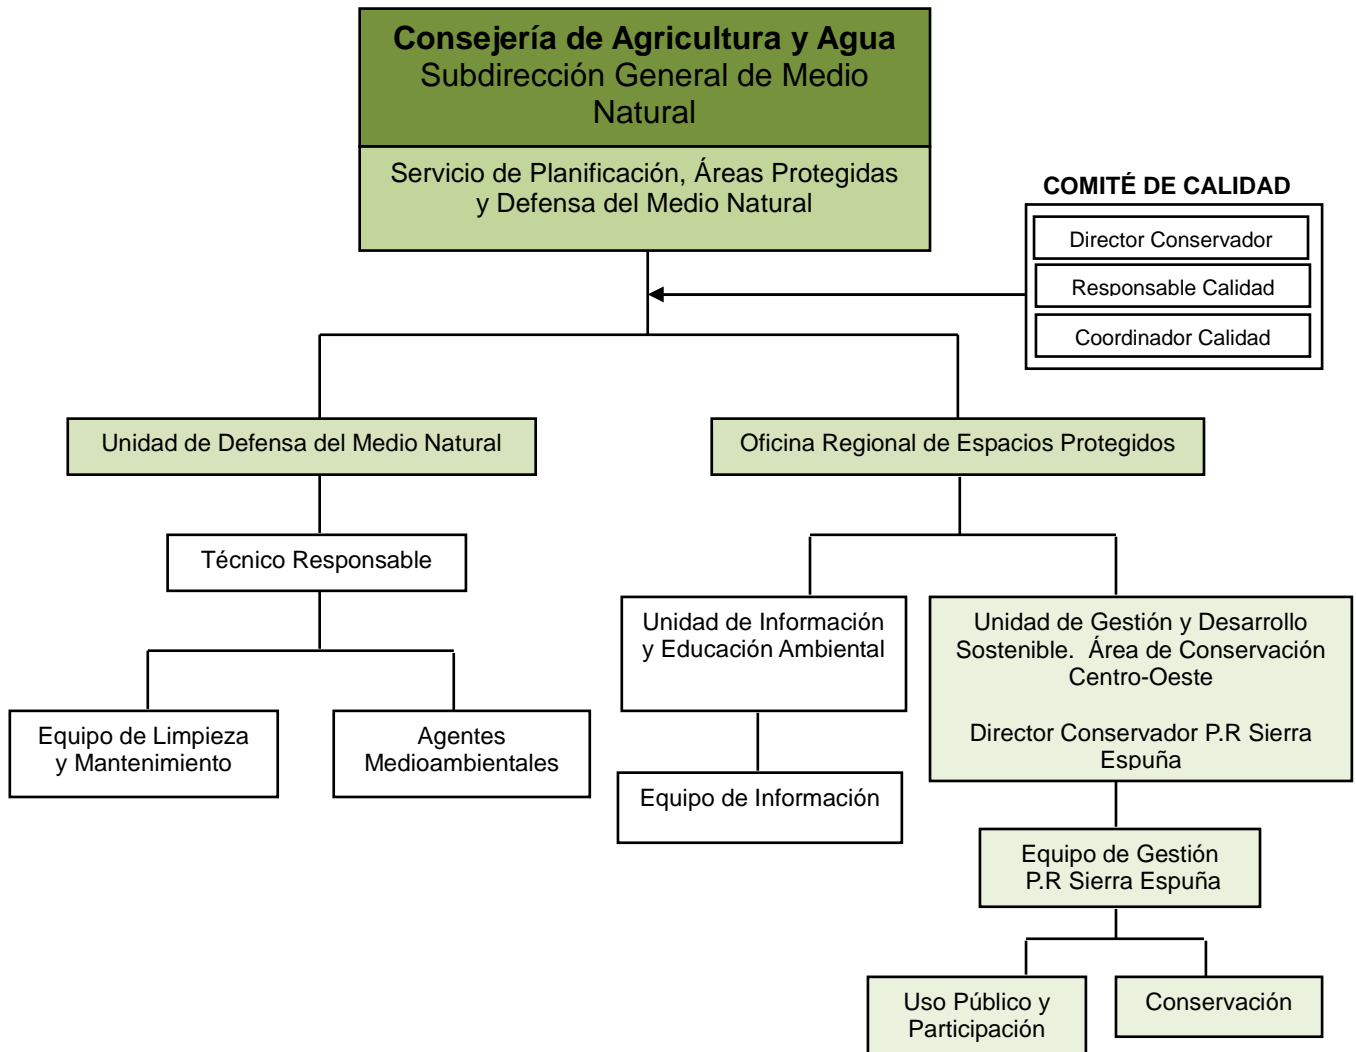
Consejería de Agricultura y Agua
Subdirección General de Medio Natural

Servicio de Planificación, Áreas Protegidas y Defensa del Medio Natural

COMITÉ DE CALIDAD
Director Conservador
Responsable Calidad
Coordinador Calidad

Unidad de Defensa del Medio Natural

Técnico Responsable

Equipo de Limpieza y Mantenimiento

Agentes Medioambientales

Oficina Regional de Espacios Protegidos

Unidad de Información y Educación Ambiental

Equipo de Información

Unidad de Gestión y Desarrollo Sostenible. Área de Conservación Centro-Oeste

Director Conservador P.R Sierra Espuña

Equipo de Gestión P.R Sierra Espuña

Uso Público y Participación

Conservación